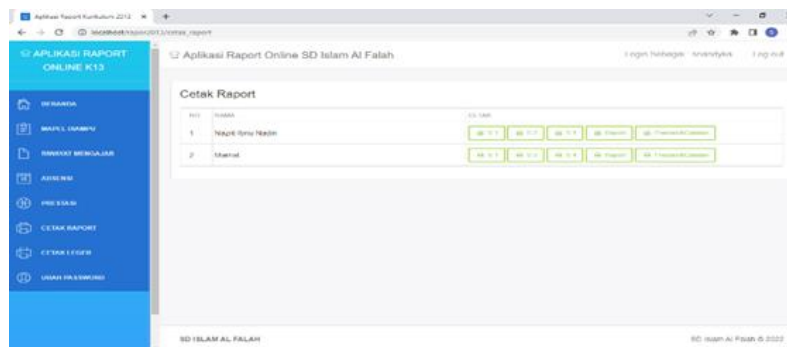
Aplikasi Raport Kurikulum 2013 × +

localhost/raport2013/cetak_raport

APLIKASI RAPORT ONLINE K13

BERANDA
MAPEL DIAMPU
RIWAYAT MENGAJAR
ABSENSI
PRESTASI
CETAK RAPORT
CETAK LEGER
UBAH PASSWORD

Aplikasi Raport Online SD Islam Al Falah

Login Sebagai: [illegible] Log out

Cetak Raport

| NO | NAMA | CETAK |
|---|---|---|
| 1 | Najril Ibnu Nadin | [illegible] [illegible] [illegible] Raport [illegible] |
| 2 | Marrat | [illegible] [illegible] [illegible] Raport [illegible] |

SD ISLAM AL FALAH

SD Islam Al Falah © 2022